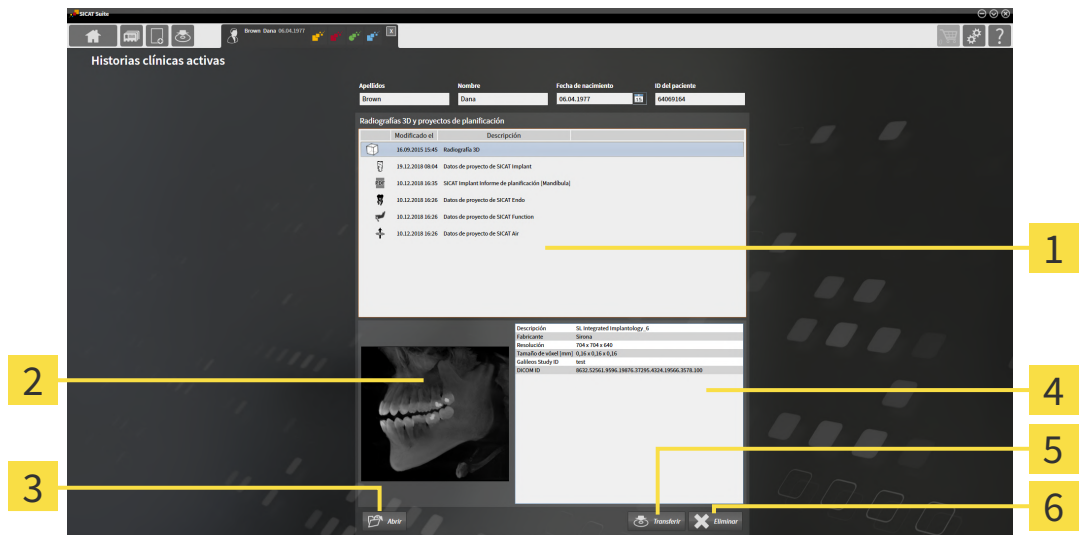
SICAT Suite

Brown Dana 06.04.1977

Historias clínicas activas

| Apellidos | Nombre | Fecha de nacimiento | ID del paciente |
|---|---|---|---|
| Brown | Dana | 06.04.1977 | 64069164 |

Radiografías 3D y proyectos de planificación

| Modificado el | Descripción |
|---|---|
| 16.09.2015 15:45 | Radiografía 3D |
| 19.12.2018 08:04 | Datos de proyecto de SICAT Implant |
| 10.12.2018 16:35 | SICAT Implant Informe de planificación (Mandíbula) |
| 10.12.2018 16:26 | Datos de proyecto de SICAT Endo |
| 10.12.2018 16:26 | Datos de proyecto de SICAT Function |
| 10.12.2018 16:26 | Datos de proyecto de SICAT Air |

| | |
|---|---|
| Descripción | SL Integrated Implantology_6 |
| Fabricante | Sirona |
| Resolución | 704 x 704 x 640 |
| Tamaño de vóxel (mm) | 0,16 x 0,16 x 0,16 |
| Galileos Study ID | test |
| DICOM ID | 8632.52561.9596.19876.37295.4324.19566.3578.100 |

Abrir

Transferir

Eliminar

1

2

3

4

5

6